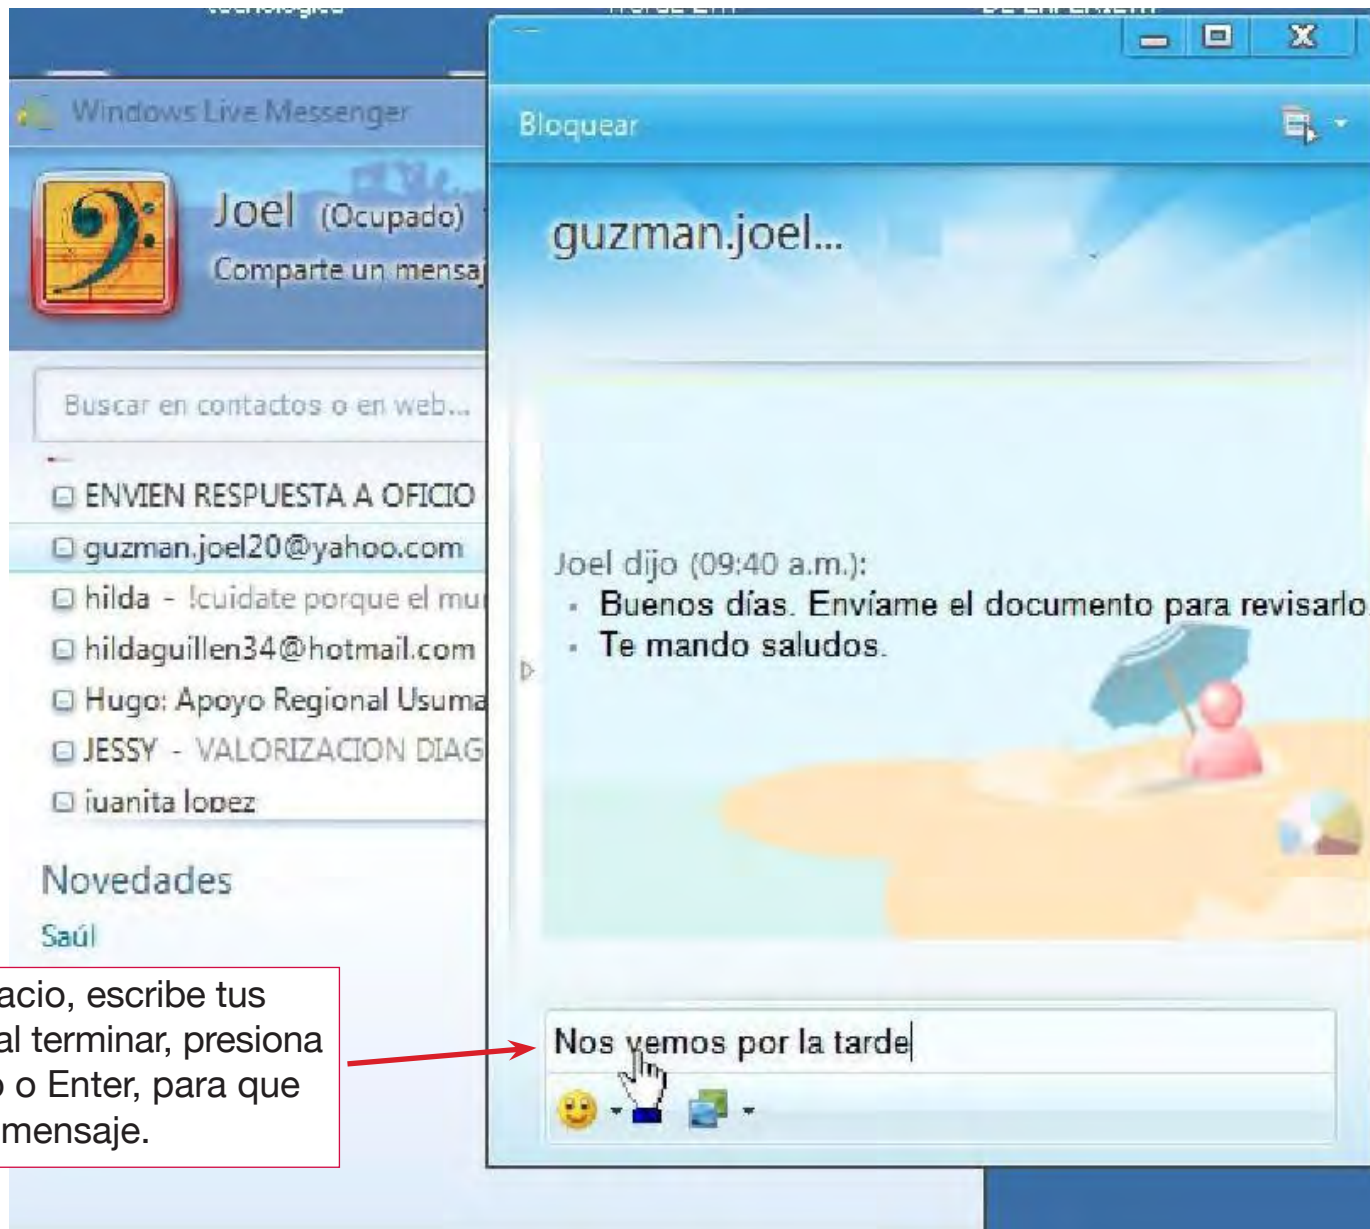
Windows Live Messenger

Joel (Ocupado)

Comparte un mensaj

Buscar en contactos o en web...

ENVIEN RESPUESTA A OFICIO

guzman.joel20@yahoo.com

hilda - !cuidate porque el mu

hildaguillen34@hotmail.com

Hugo: Apoyo Regional Usuma

JESSY - VALORIZACION DIAG

juanita lopez

Novedades

Saúl

Bloquear

guzman.joel...

Joel dijo (09:40 a.m.):

Buenos días. Envíame el documento para revisarlo

Te mando saludos.

Nos vemos por la tarde

acio, escribe tus al terminar, presiona o Enter, para que mensaje.